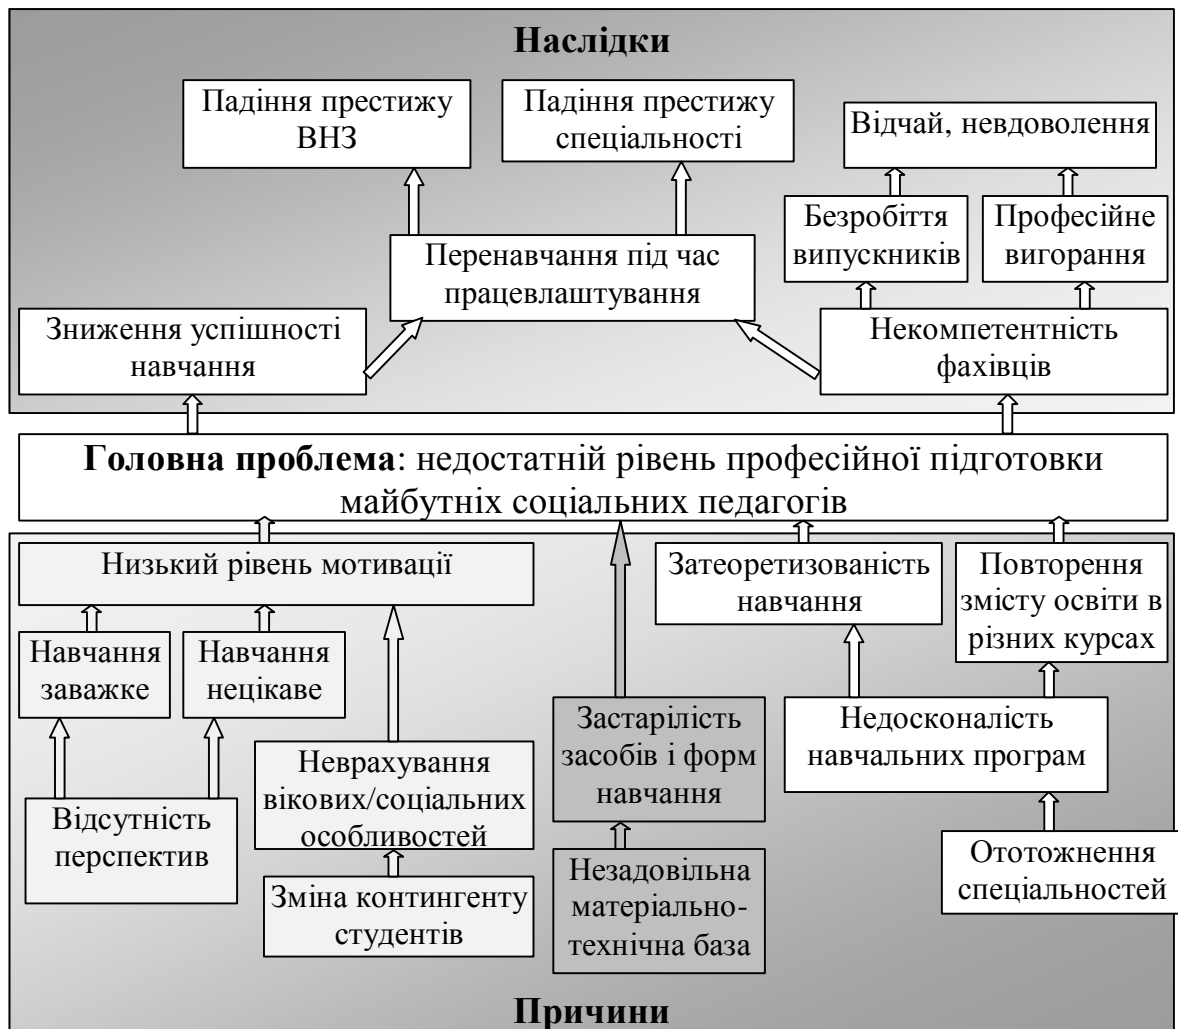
Наслідки

Падіння престижу ВНЗ

Падіння престижу спеціальності

Відчай, невдоволення

Безробіття випускників

Професійне вигорання

Перенавчання під час працевлаштування

Зниження успішності навчання

Некомпетентність фахівців

**Головна проблема**: недостатній рівень професійної підготовки майбутніх соціальних педагогів

Низький рівень мотивації

Затеоретизованість навчання

Повторення змісту освіти в різних курсах

Навчання заважке

Навчання нецікаве

Застарілість засобів і форм навчання

Недосконалість навчальних програм

Неврахування вікових/соціальних особливостей

Відсутність перспектив

Зміна контингенту студентів

Незадовільна матеріально-технічна база

Ототожнення спеціальностей

Причини